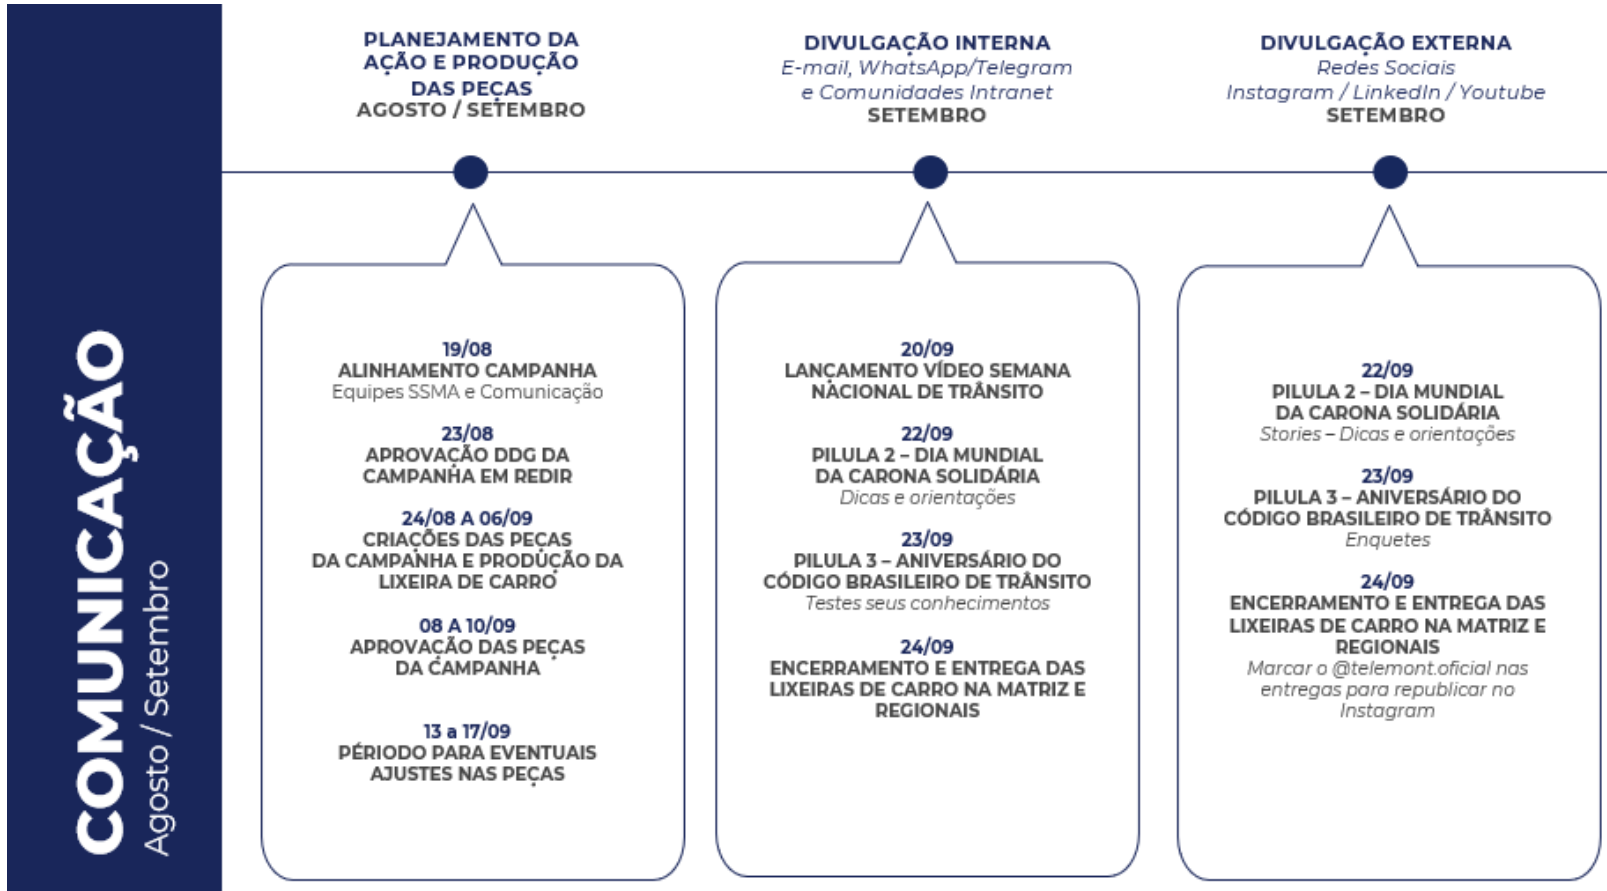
COMUNICAÇÃO
Agosto / Setembro

PLANEJAMENTO DA AÇÃO E PRODUÇÃO DAS PEÇAS
AGOSTO / SETEMBRO

DIVULGAÇÃO INTERNA
E-mail, WhatsApp/Telegram e Comunidades Intranet
SETEMBRO

DIVULGAÇÃO EXTERNA
Redes Sociais
Instagram / LinkedIn / Youtube
SETEMBRO

19/08
ALINHAMENTO CAMPANHA
Equipes SSMA e Comunicação

23/08
APROVAÇÃO DDG DA CAMPANHA EM REDIR

24/08 A 06/09
CRIAÇÕES DAS PEÇAS DA CAMPANHA E PRODUÇÃO DA LIXEIRA DE CARRO

08 A 10/09
APROVAÇÃO DAS PEÇAS DA CAMPANHA

13 a 17/09
PÉRIODO PARA EVENTUAIS AJUSTES NAS PEÇAS

20/09
LANÇAMENTO VÍDEO SEMANA NACIONAL DE TRÂNSITO

22/09
PILULA 2 – DIA MUNDIAL DA CARONA SOLIDÁRIA
Dicas e orientações

23/09
PILULA 3 – ANIVERSÁRIO DO CÓDIGO BRASILEIRO DE TRÂNSITO
Testes seus conhecimentos

24/09
ENCERRAMENTO E ENTREGA DAS LIXEIRAS DE CARRO NA MATRIZ E REGIONAIS

22/09
PILULA 2 – DIA MUNDIAL DA CARONA SOLIDÁRIA
Stories – Dicas e orientações

23/09
PILULA 3 – ANIVERSÁRIO DO CÓDIGO BRASILEIRO DE TRÂNSITO
Enquetes

24/09
ENCERRAMENTO E ENTREGA DAS LIXEIRAS DE CARRO NA MATRIZ E REGIONAIS
Marcar o @telemont.oficial nas entregas para republicar no Instagram